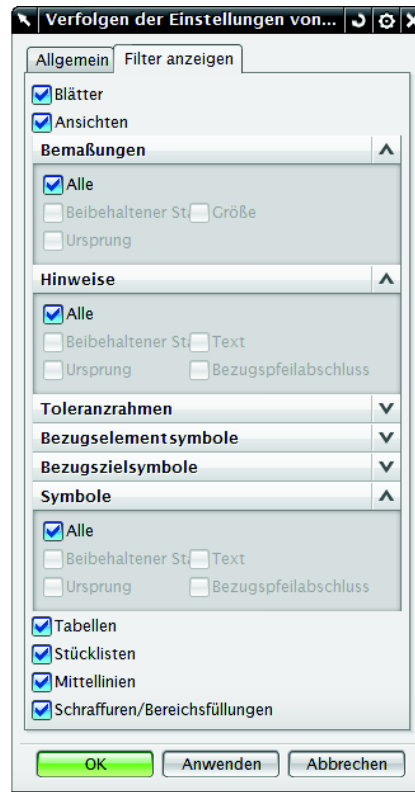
Verfolgen der Einstellungen von...

Allgemein
Filter anzeigen

Blätter
Ansichten

Bemaßungen
Alle
Beibehaltener St
Größe
Ursprung

Hinweise
Alle
Beibehaltener St
Text
Ursprung
Bezugspfeilabschluss

Toleranzrahmen
Bezugselementsymbole
Bezugszielsymbole

Symbole
Alle
Beibehaltener St
Text
Ursprung
Bezugspfeilabschluss

Tabellen
Stücklisten
Mittellinien
Schraffuren/Bereichsfüllungen

OK
Anwenden
Abbrechen